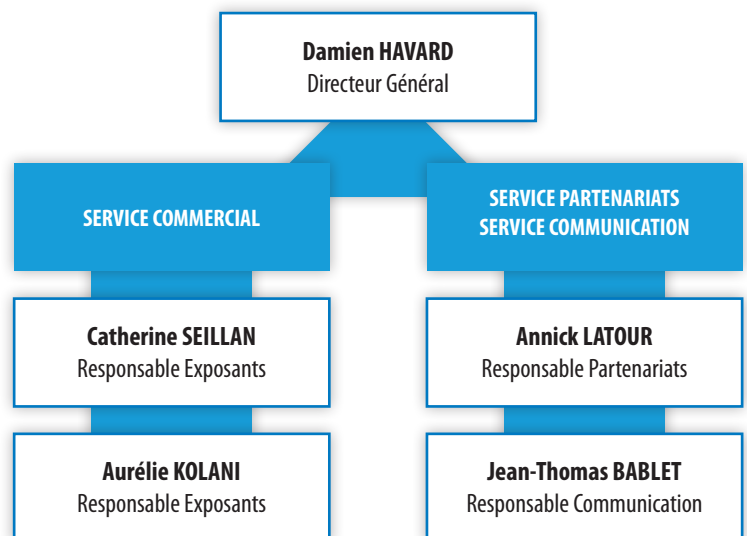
Damien HAVARD
Directeur Général

SERVICE COMMERCIAL

Catherine SEILLAN
Responsable Exposants

Aurélie KOLANI
Responsable Exposants

SERVICE PARTENARIATS
SERVICE COMMUNICATION

Annick LATOUR
Responsable Partenariats

Jean-Thomas BABLET
Responsable Communication